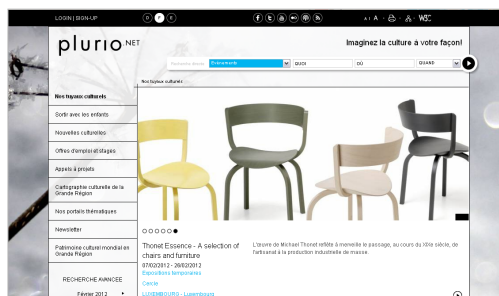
LOGIN | SIGN-UP D F

A A A W3C

plurio NET

Imaginez la culture à votre façon!

Recherche directe Evénements QUOI OÙ QUAND

Nos fayaux culturels

Nos fayaux culturels

Sortir avec les enfants

Nouvelles culturelles

Offres d'emploi et stages

Appels à projets

Cartographie culturelle de la Grande Région

Nos portails thématiques

Newsletter

Patrimoine culturel mondial en Grande Région

RECHERCHE AVANCEE

Février 2012

Thonet Essence - A selection of chairs and furniture

07/02/2012 - 26/02/2012

Expositions temporaires

Cercle

LUXEMBOURG - Luxembourg

L'œuvre de Michael Thonet reflète à merveille le passage, au cours du XIXe siècle, de l'artisanat à la production industrielle de masse.